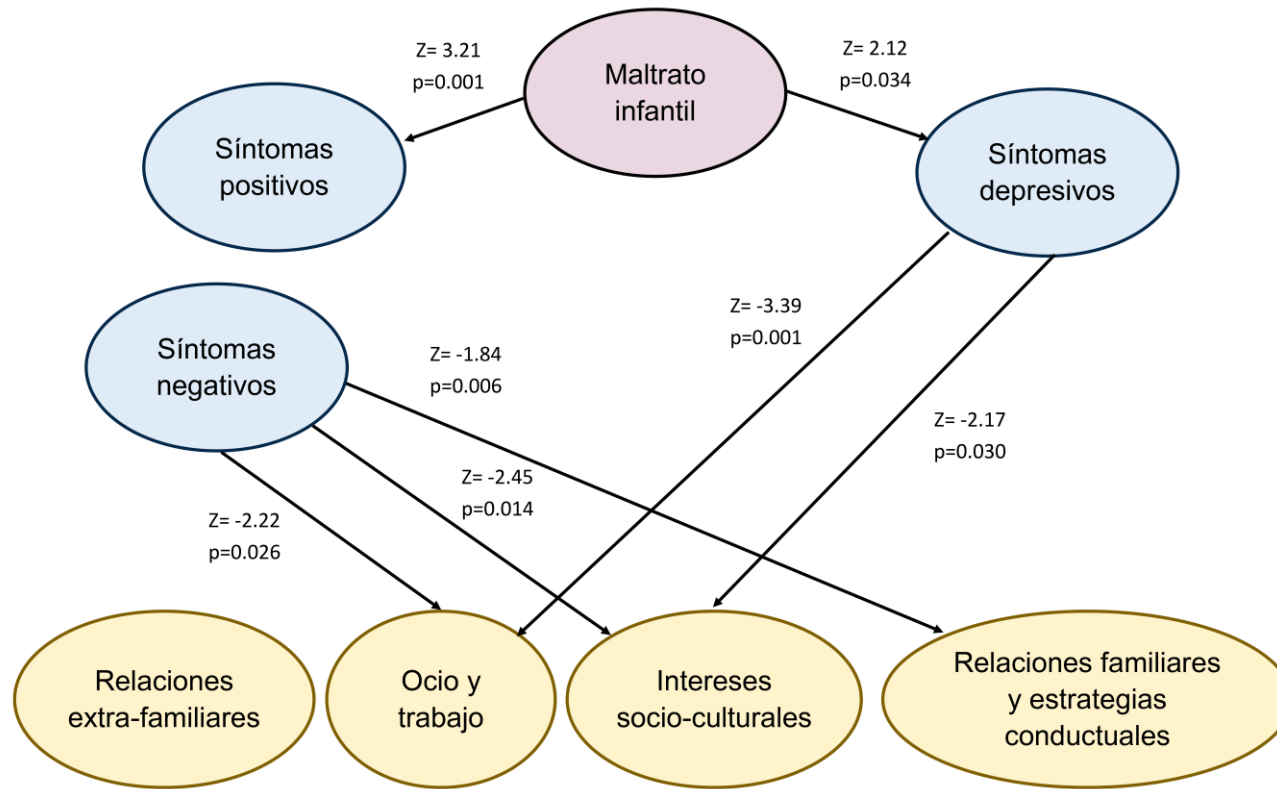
Z= 3.21
p=0.001

Maltrato infantil

Z= 2.12
p=0.034

Síntomas positivos

Síntomas depresivos

Z= -3.39
p=0.001

Síntomas negativos

Z= -1.84
p=0.006

Z= -2.17
p=0.030

Z= -2.45
p=0.014

Z= -2.22
p=0.026

Relaciones extra-familiares

Ocio y trabajo

Intereses socio-culturales

Relaciones familiares y estrategias conductuales